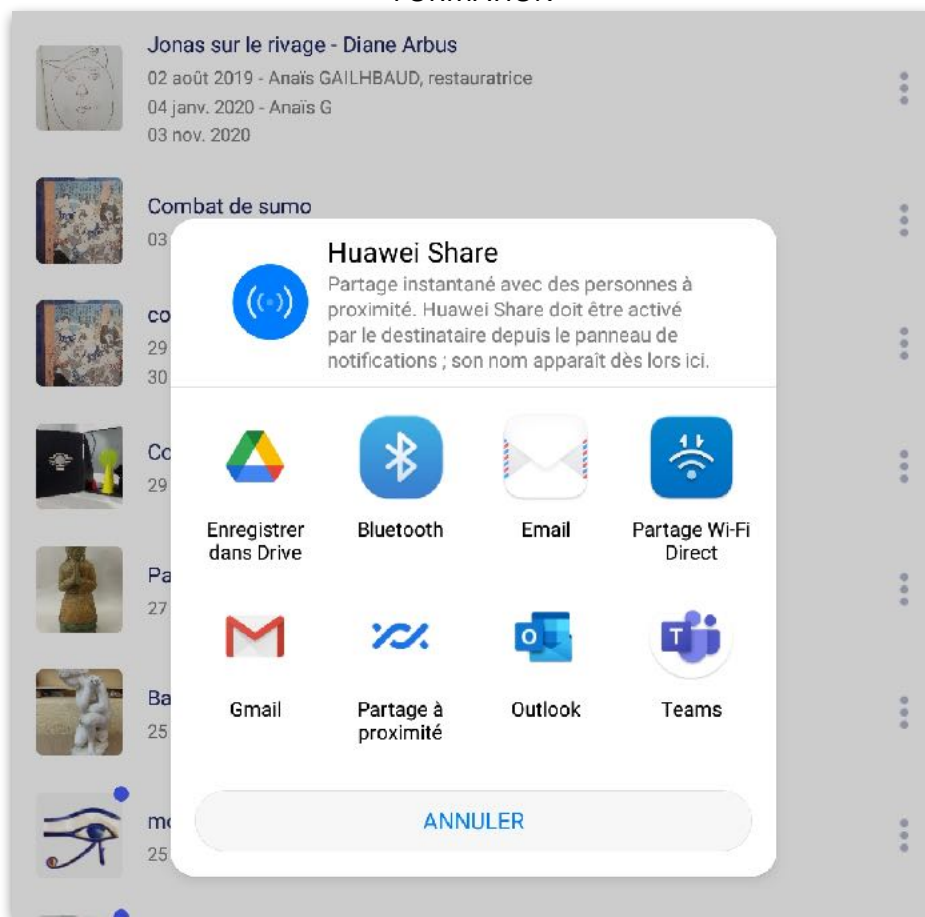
Jonas sur le rivage - Diane Arbus
02 août 2019 - Anaïs GAILHBAUD, restauratrice
04 janv. 2020 - Anaïs G
03 nov. 2020

Combat de sumo
03

co
29
30

Co
29

Pa
27

Ba
25

m
25

Huawei Share
Partage instantané avec des personnes à proximité. Huawei Share doit être activé par le destinataire depuis le panneau de notifications ; son nom apparaît dès lors ici.

Enregistrer dans Drive
Bluetooth
Email
Partage Wi-Fi Direct
Gmail
Partage à proximité
Outlook
Teams

ANNULER